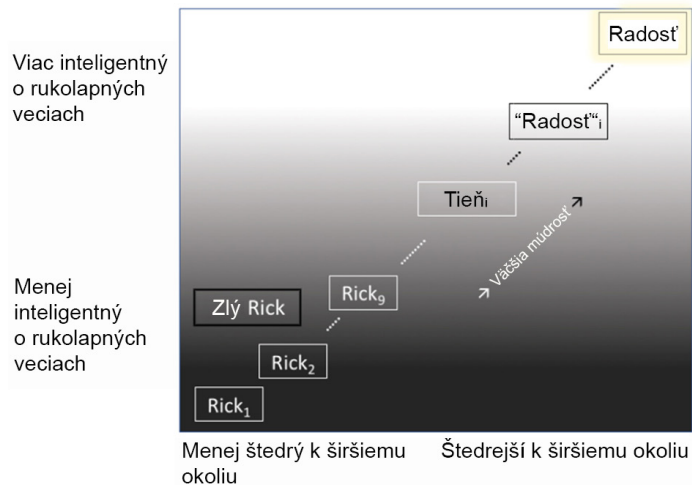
Viac inteligentný o rukolapných veciach

Menej inteligentný o rukolapných veciach

Radosť

"Radosť"$_i$

Tieň$_i$

Väčšia múdrosť

Zlý Rick

Rick$_9$

Rick$_2$

Rick$_1$

Menej štedrý k širšiemu okoliu

Štedrejší k širšiemu okoliu